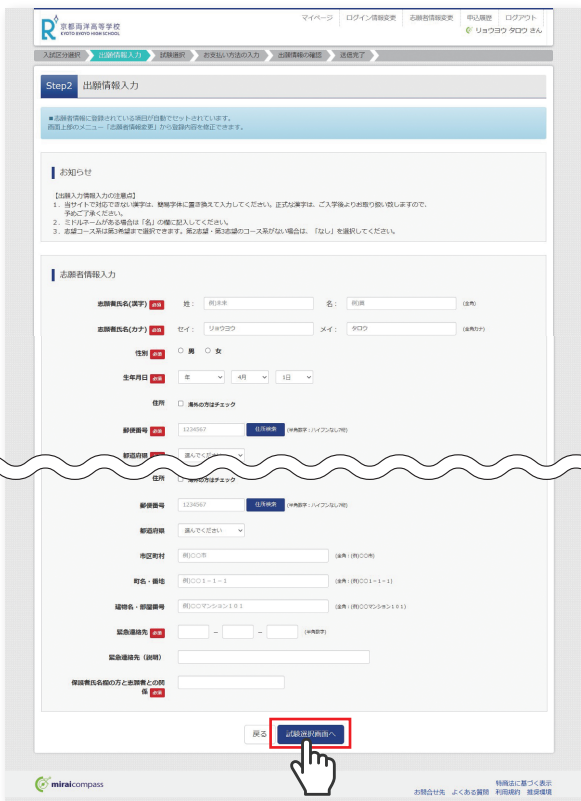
京都両洋高等学校
KYOTO RYOYO HIGH SCHOOL

マイページ | ログイン情報変更 | 志願者情報変更 | 申込履歴 | ログアウト
リョウヨウ タロウ さん

入試区分選択 | 出願情報入力 | 試験選択 | お支払い方法の入力 | 出願情報の確認 | 送信完了

Step2 出願情報入力

■志願者情報に登録されている項目が自動でセットされています。
画面上部のメニュー「志願者情報変更」から登録内容を修正できます。

お知らせ

【出願入力情報入力の注意点】
1．当サイトで対応できない漢字は、簡略字体に置き換えて入力してください。正式な漢字は、ご入学後よりお取り扱い致しますので、予めご了承ください。
2．ミドルネームがある場合は「名」の欄に記入してください。
3．志望コース系は第3希望まで選択できます。第2志望・第3志望のコース系がない場合は、「なし」を選択してください。

志願者情報入力

志願者氏名(漢字) 必須 姓： 例)未来 名： 例)晴 (全角)

志願者氏名(カナ) 必須 セイ： リョウヨウ メイ： タロウ (全角カナ)

性別 必須 ○ 男 ○ 女

生年月日 必須 年 4月 1日

住所 □ 海外の方はチェック

郵便番号 必須 1234567 住所検索 (半角数字：ハイフンなし7桁)

都道府県 選んでください

住所 □ 海外の方はチェック

郵便番号 1234567 住所検索 (半角数字：ハイフンなし7桁)

都道府県 選んでください

市区町村 例)○○市 (全角：例)○○市)

町名・番地 例)○○1－1－1 (全角：例)○○1－1－1)

建物名・部屋番号 例)○○マンション101 (全角：例)○○マンション101)

緊急連絡先 必須 － － (半角数字)

緊急連絡先（説明）

保護者氏名欄の方と志願者との関係 必須

戻る 試験選択画面へ

miraicompass

特商法に基づく表示
お問合せ先 よくある質問 利用規約 推奨環境